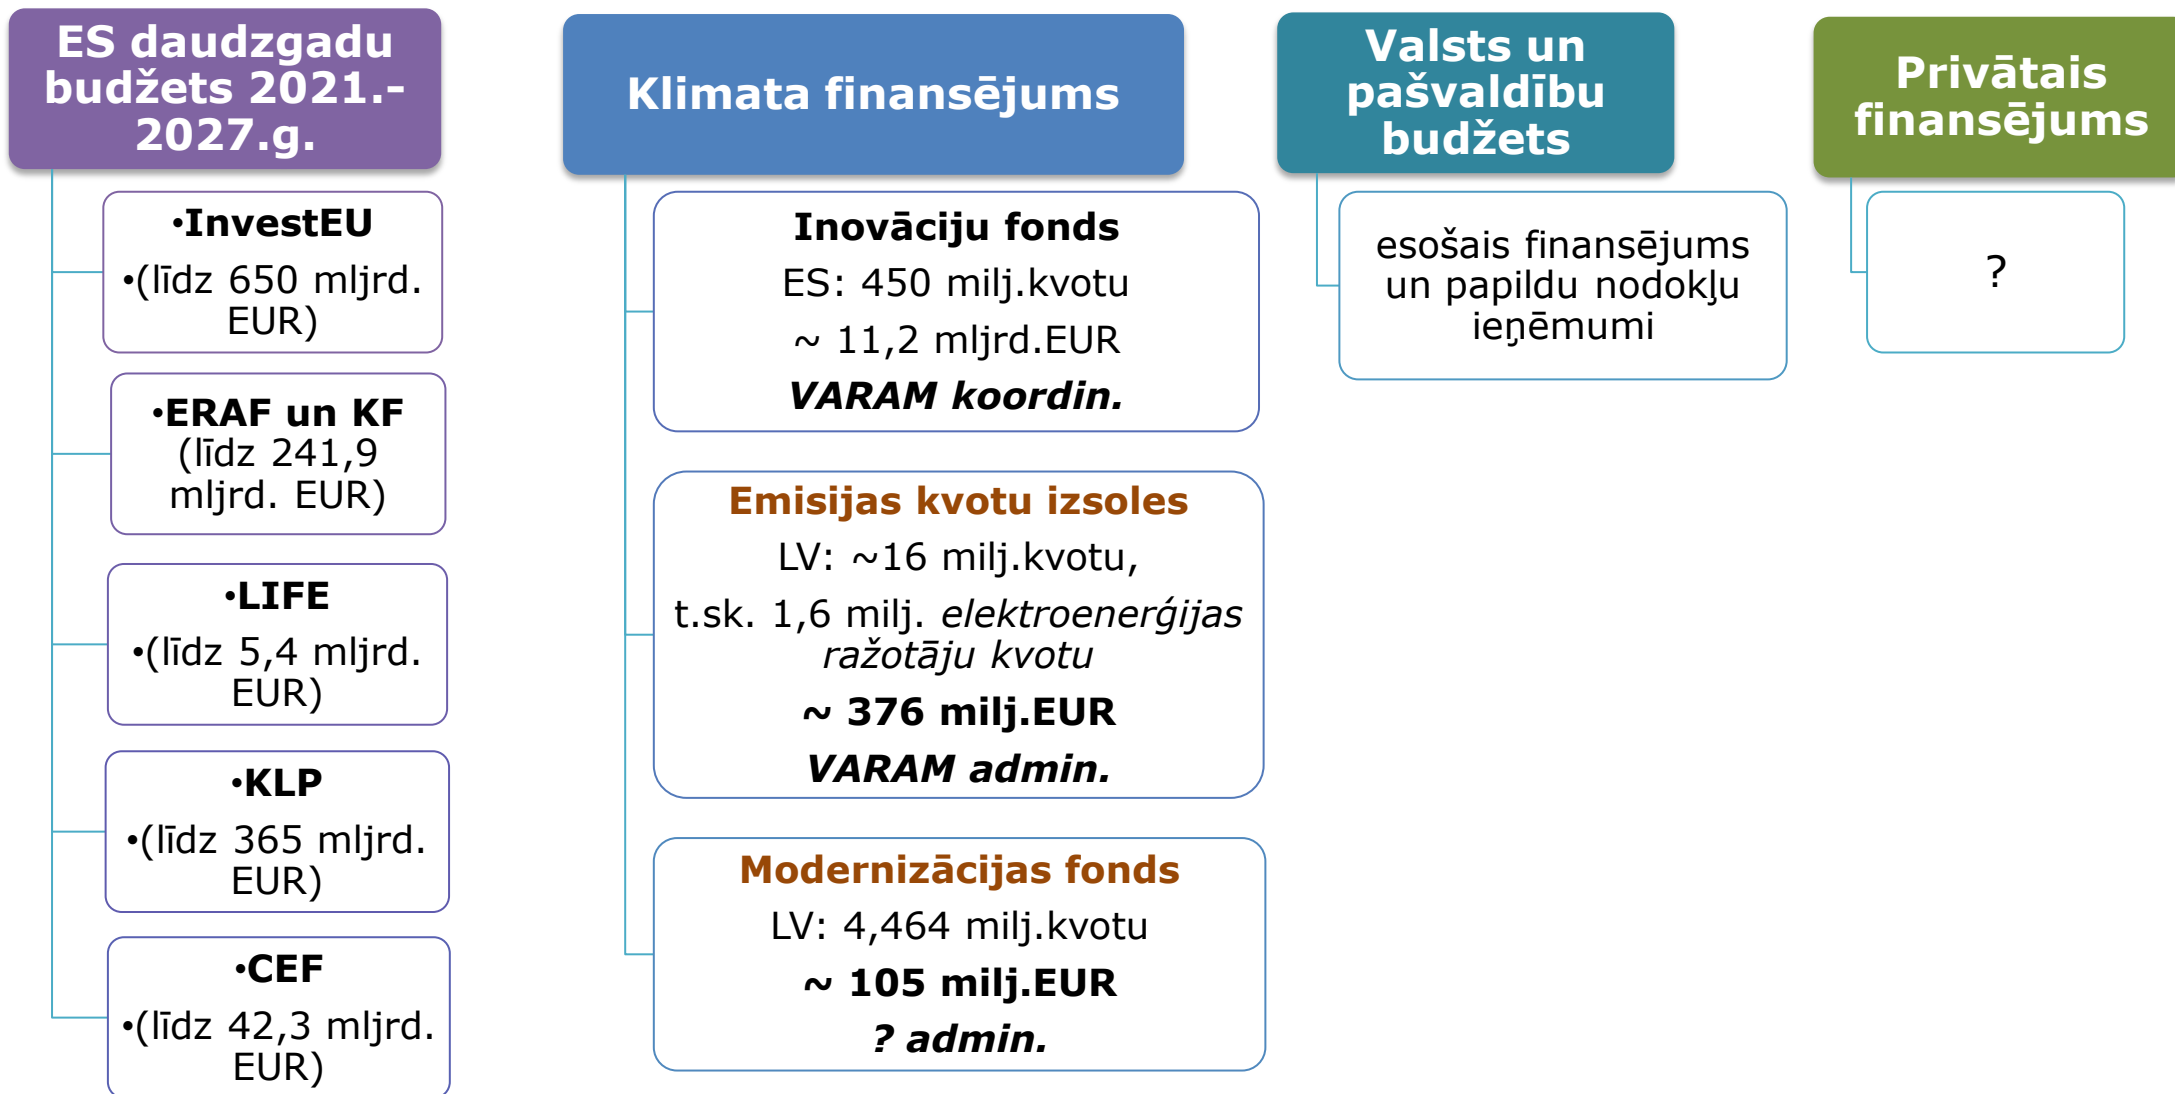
ES daudzgadu budžets 2021.-2027.g.

•InvestEU
•(līdz 650 mljrd. EUR)

•ERAF un KF (līdz 241,9 mljrd. EUR)

•LIFE
•(līdz 5,4 mljrd. EUR)

•KLP
•(līdz 365 mljrd. EUR)

•CEF
•(līdz 42,3 mljrd. EUR)

Klimata finansējums

Inovāciju fonds
ES: 450 milj.kvotu
~ 11,2 mljrd.EUR
VARAM koordin.

Emisijas kvotu izsoles
LV: ~16 milj.kvotu,
t.sk. 1,6 milj. elektroenerģijas ražotāju kvotu
~ 376 milj.EUR
VARAM admin.

Modernizācijas fonds
LV: 4,464 milj.kvotu
~ 105 milj.EUR
? admin.

Valsts un pašvaldību budžets

esošais finansējums un papildu nodokļu ieņēmumi

Privātais finansējums

?